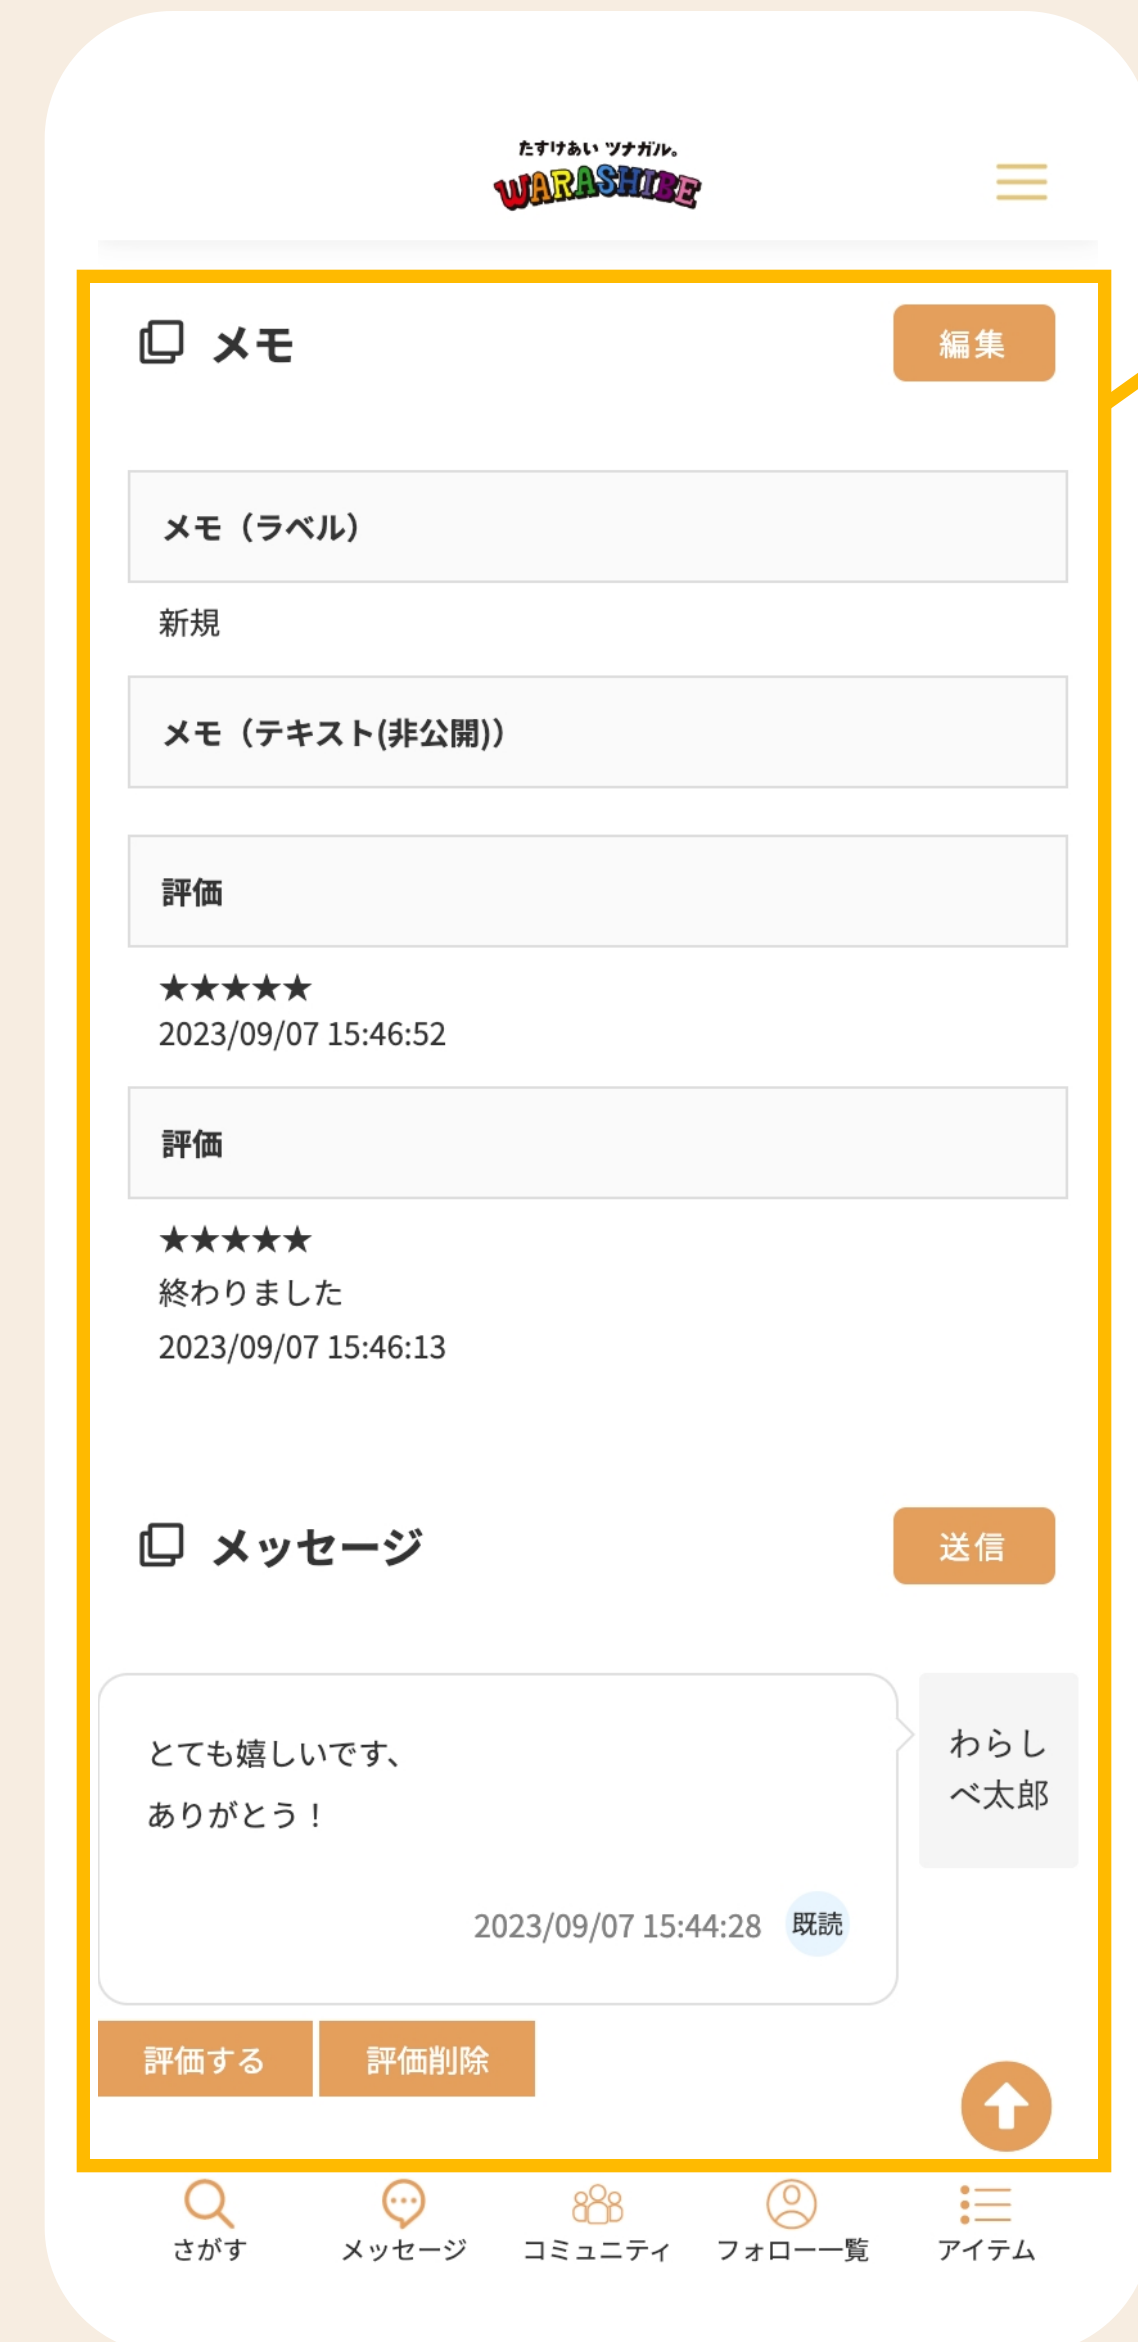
たすけあい ツナガル。
WARASHIBE

メモ

編集

メモ（ラベル）

新規

メモ（テキスト(非公開)）

評価

★★★★★
2023/09/07 15:46:52

評価

★★★★★
終わりました
2023/09/07 15:46:13

メッセージ

送信

とても嬉しいです、
ありがとう！

2023/09/07 15:44:28 既読

わらしべ太郎

評価する 評価削除

さがす メッセージ コミュニティ フォロー一覧 アイテム